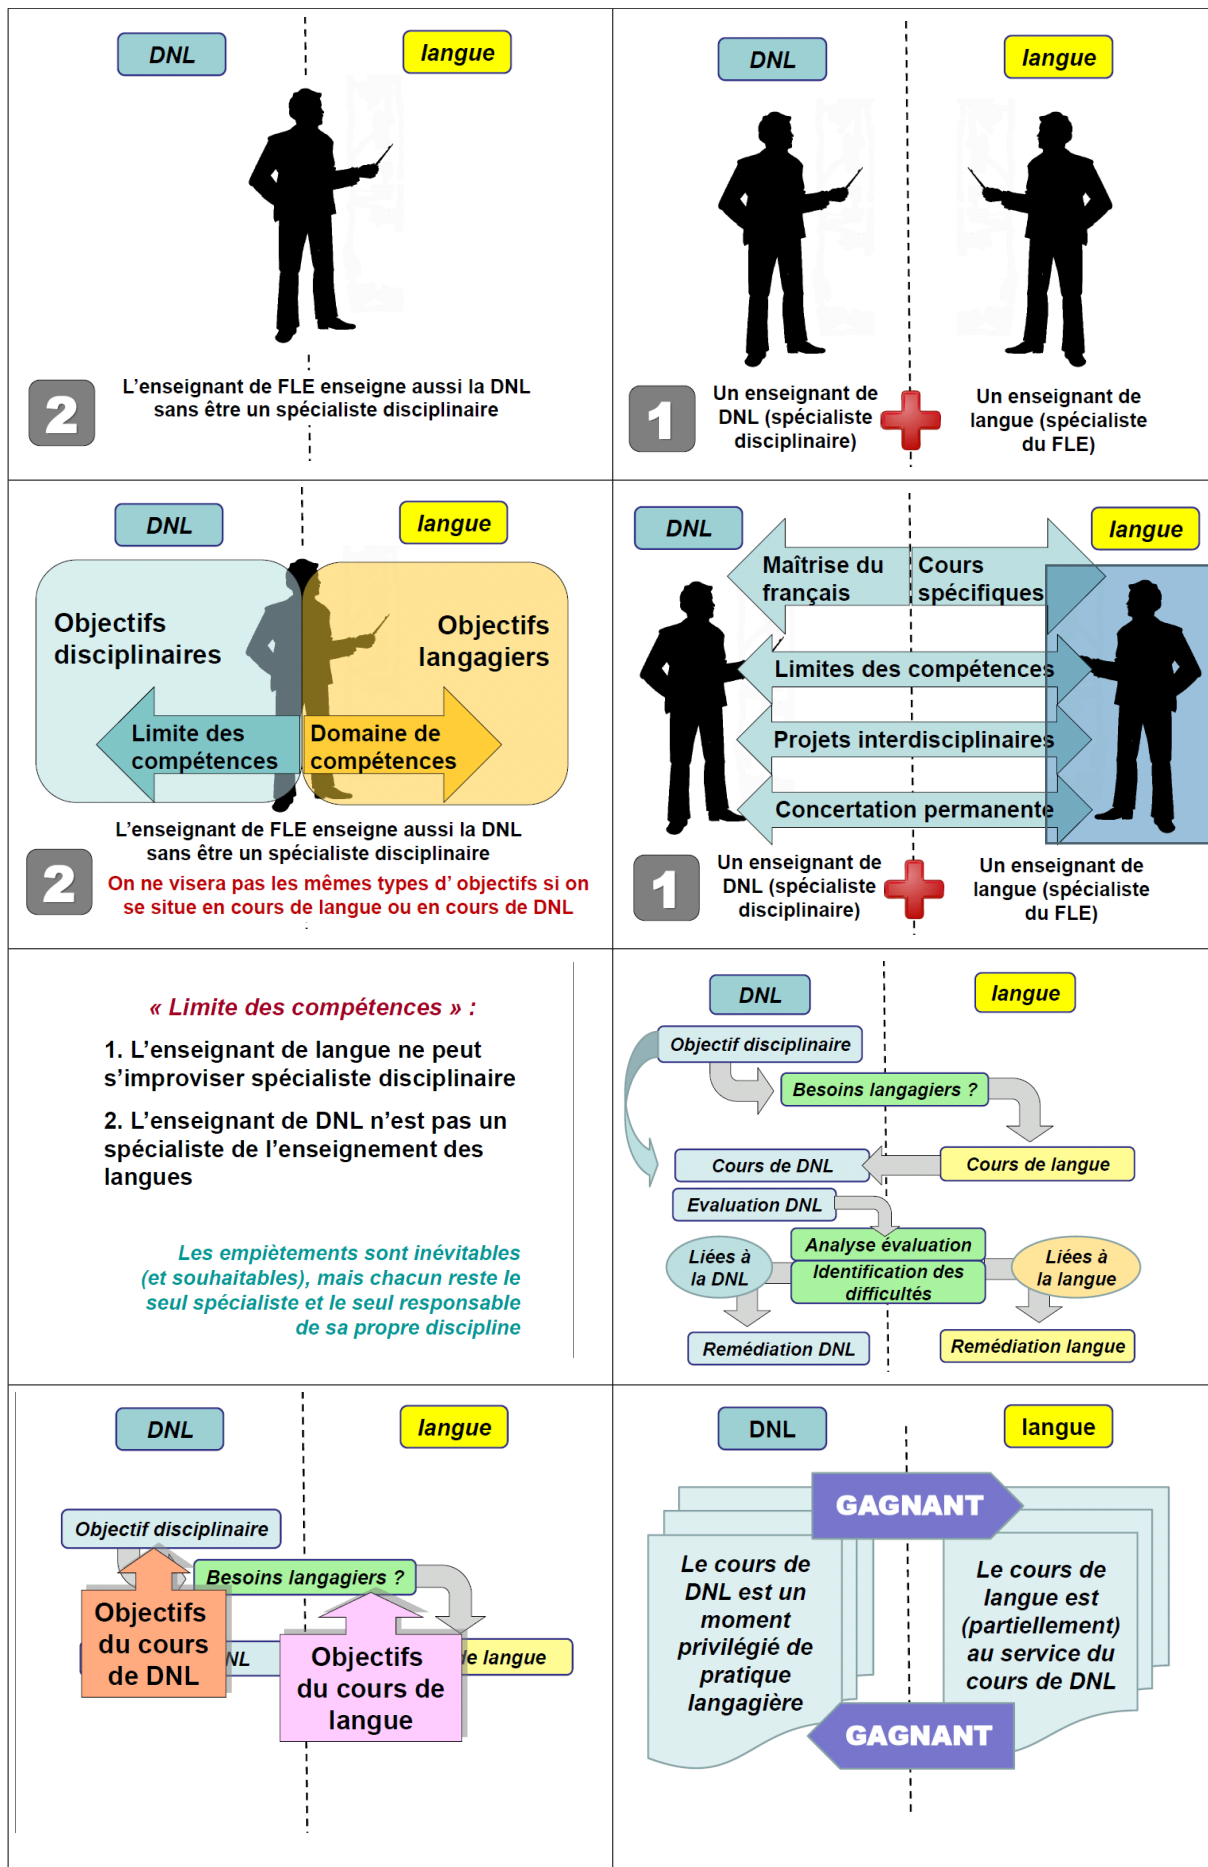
DNL
langue

2
L'enseignant de FLE enseigne aussi la DNL sans être un spécialiste disciplinaire

DNL
langue

1
Un enseignant de DNL (spécialiste disciplinaire)
Un enseignant de langue (spécialiste du FLE)

DNL
langue
Objectifs disciplinaires
Objectifs langagiers
Limite des compétences
Domaine de compétences
2
L'enseignant de FLE enseigne aussi la DNL sans être un spécialiste disciplinaire
On ne visera pas les mêmes types d' objectifs si on se situe en cours de langue ou en cours de DNL

DNL
langue
Maîtrise du français
Cours spécifiques
Limites des compétences
Projets interdisciplinaires
Concertation permanente
1
Un enseignant de DNL (spécialiste disciplinaire)
Un enseignant de langue (spécialiste du FLE)

« Limite des compétences » :
1. L'enseignant de langue ne peut s'improviser spécialiste disciplinaire
2. L'enseignant de DNL n'est pas un spécialiste de l'enseignement des langues

Les empiètements sont inévitables (et souhaitables), mais chacun reste le seul spécialiste et le seul responsable de sa propre discipline

DNL
langue
Objectif disciplinaire
Besoins langagiers ?
Cours de DNL
Cours de langue
Evaluation DNL
Analyse évaluation
Identification des difficultés
Liées à la DNL
Liées à la langue
Remédiation DNL
Remédiation langue

DNL
langue
Objectif disciplinaire
Besoins langagiers ?
Objectifs du cours de DNL
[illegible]NL
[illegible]e langue
Objectifs du cours de langue

DNL
langue
GAGNANT
Le cours de DNL est un moment privilégié de pratique langagière
Le cours de langue est (partiellement) au service du cours de DNL
GAGNANT